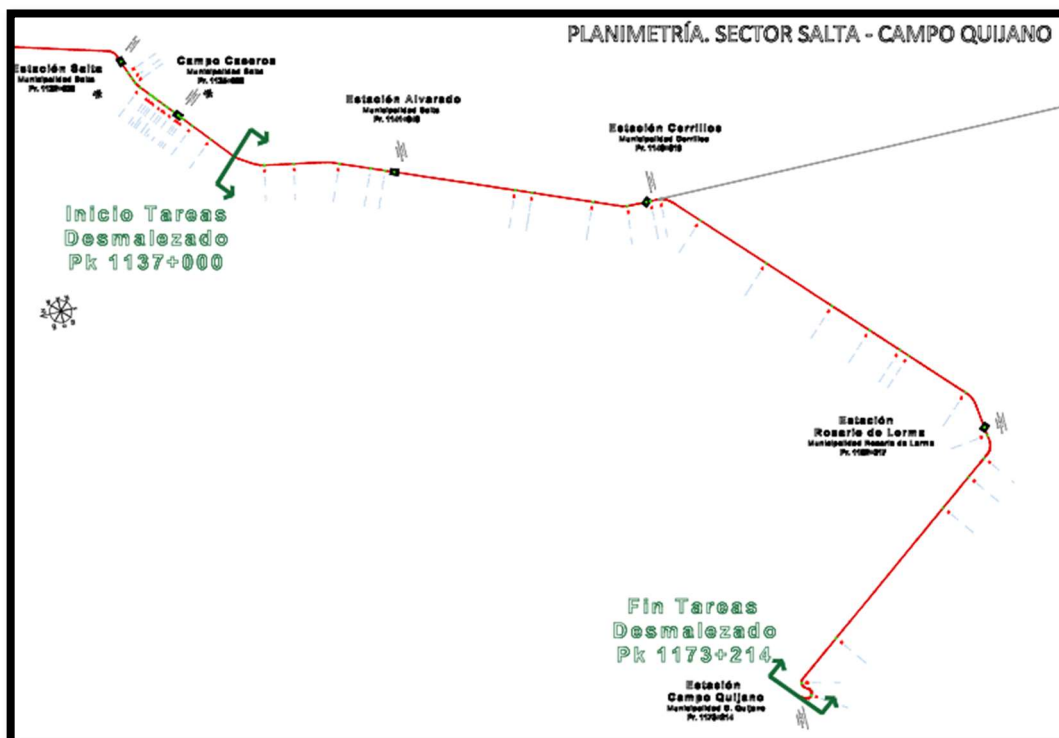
PLANIMETRÍA. SECTOR SALTA - CAMPO QUIJANO

Estación Salta
Municipalidad Salta
Pr. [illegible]

Campo Caseros
Municipalidad Salta
Pr. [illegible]

Estación Alvarado
Municipalidad Salta
Pr. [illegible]

Estación Cerrillos
Municipalidad Cerrillos
Pr. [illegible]

Inicio Tareas
Desmalezado
Pk 1137+000

Estación
Rosario de Lerma
Municipalidad Rosario de Lerma
Pr. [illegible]

Fin Tareas
Desmalezado
Pk 1173+214

Estación
Campo Quijano
Municipalidad C. Quijano
Pr. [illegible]